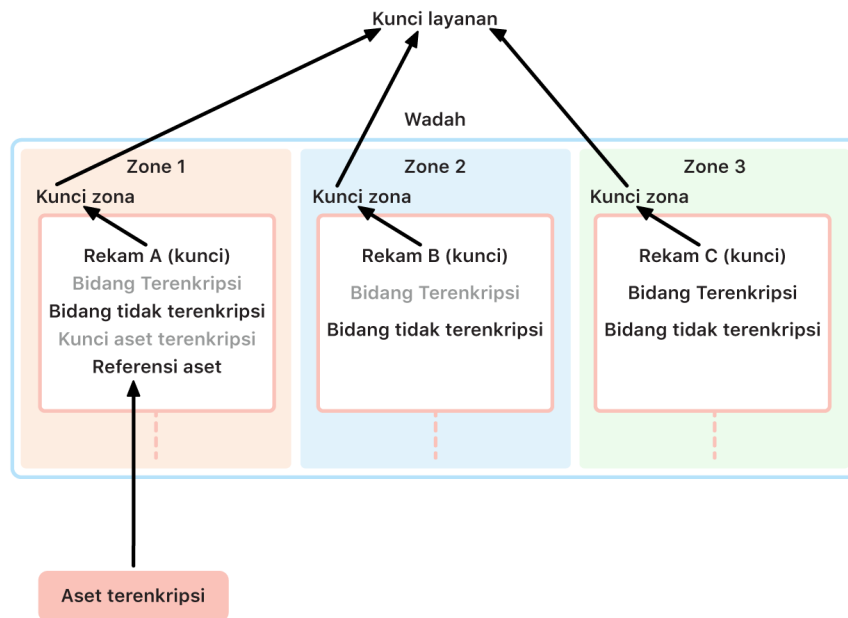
Kunci layanan

Wadah

Zone 1

Kunci zona

Rekam A (kunci)
Bidang Terenkripsi
Bidang tidak terenkripsi
Kunci aset terenkripsi
Referensi aset

Zone 2

Kunci zona

Rekam B (kunci)
Bidang Terenkripsi
Bidang tidak terenkripsi

Zone 3

Kunci zona

Rekam C (kunci)
Bidang Terenkripsi
Bidang tidak terenkripsi

Aset terenkripsi